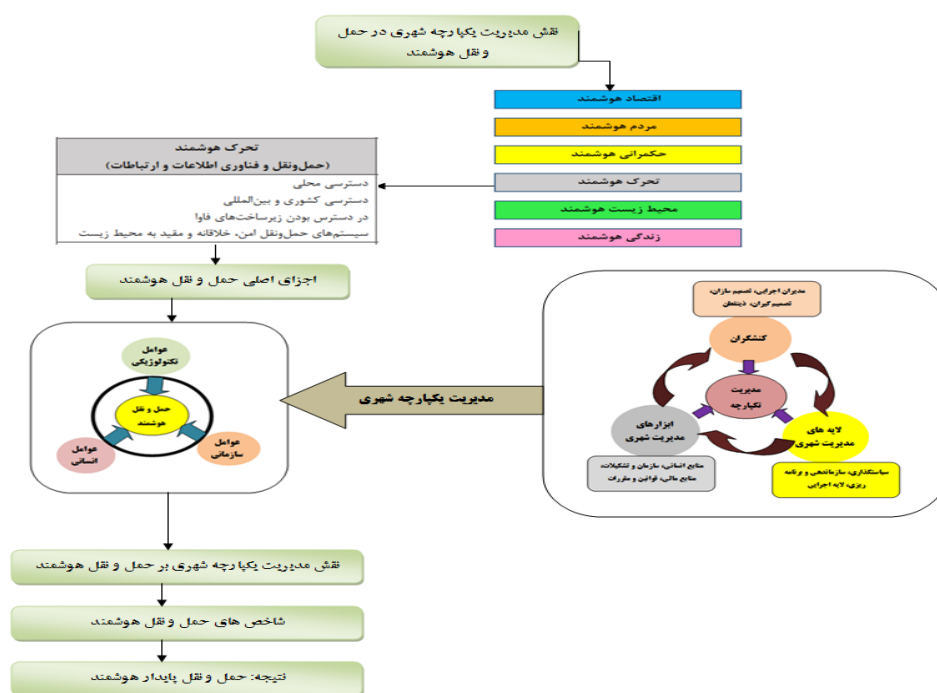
نقش مدیریت یکپارچه شهری در حمل ونقل هوشمند

اقتصاد هوشمند
مردم هوشمند
حکمرانی هوشمند
تحرک هوشمند
محیط زیست هوشمند
زندگی هوشمند

تحرک هوشمند
(حمل‌ونقل و فناوری اطلاعات و ارتباطات)
دسترسی محلی
دسترسی کشوری و بین‌المللی
در دسترس بودن زیرساخت‌های فاوا
سیستم‌های حمل‌ونقل امن، خلاقانه و مقید به محیط زیست

اجزای اصلی حمل و نقل هوشمند

عوامل تکنولوژیکی
حمل و نقل هوشمند
عوامل سازمانی
عوامل انسانی

مدیریت یکپارچه شهری

مدیران اجرایی، تصمیم سازان، تصمیم‌گیران، ذینفعان
کنشگران
مدیریت یکپارچه
ابزارهای مدیریت شهری
لایه های مدیریت شهری
منابع انسانی، سازمان و تشکیلات، منابع مالی، قوانین و مقررات
سیاستگذاری، سازماندهی و برنامه ریزی، لایه اجرایی

نقش مدیریت یکپارچه شهری بر حمل و نقل هوشمند

شاخص های حمل و نقل هوشمند

نتیجه: حمل و نقل پایدار هوشمند